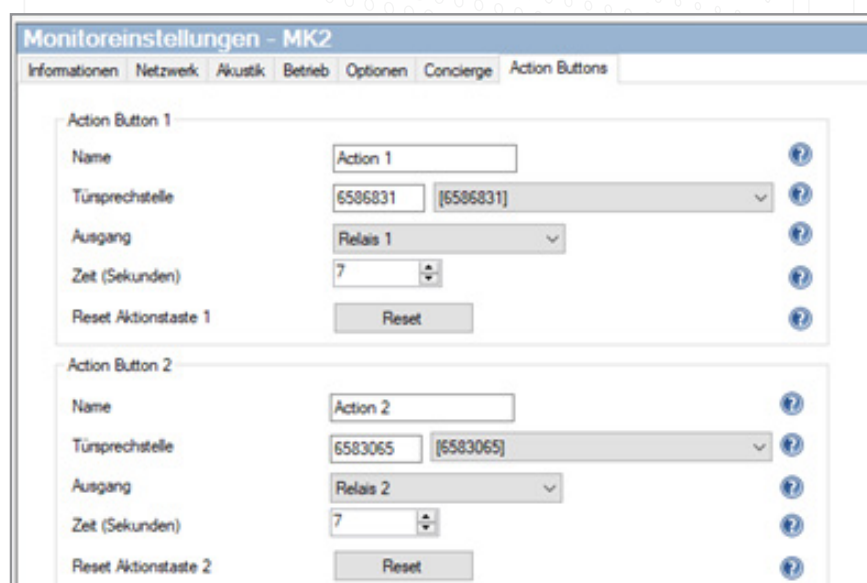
Monitoreinstellungen - MK2

Informationen | Netzwerk | Akustik | Betrieb | Optionen | Concierge | Action Buttons

Action Button 1

Name | Action 1

Türsprechstelle | 6586831 | [6586831]

Ausgang | Relais 1

Zeit (Sekunden) | 7

Reset Aktionstaste 1 | Reset

Action Button 2

Name | Action 2

Türsprechstelle | 6583065 | [6583065]

Ausgang | Relais 2

Zeit (Sekunden) | 7

Reset Aktionstaste 2 | Reset